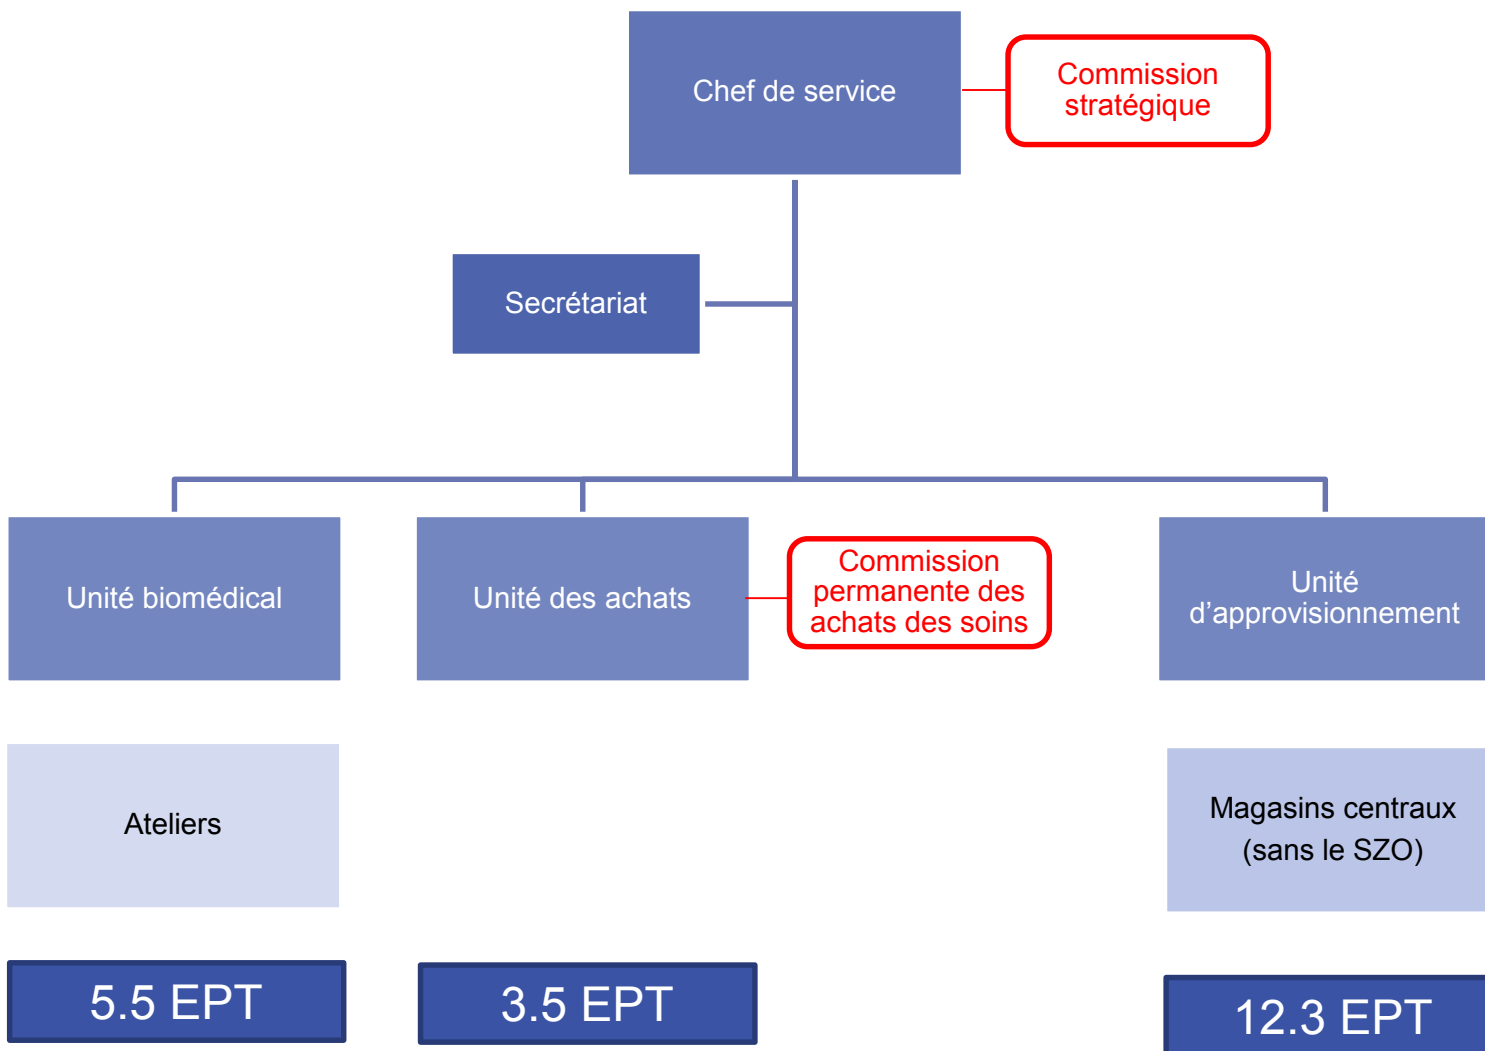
Chef de service

Commission stratégique

Secrétariat

Unité biomédical

Unité des achats

Commission permanente des achats des soins

Unité d'approvisionnement

Ateliers

Magasins centraux (sans le SZO)

5.5 EPT

3.5 EPT

12.3 EPT